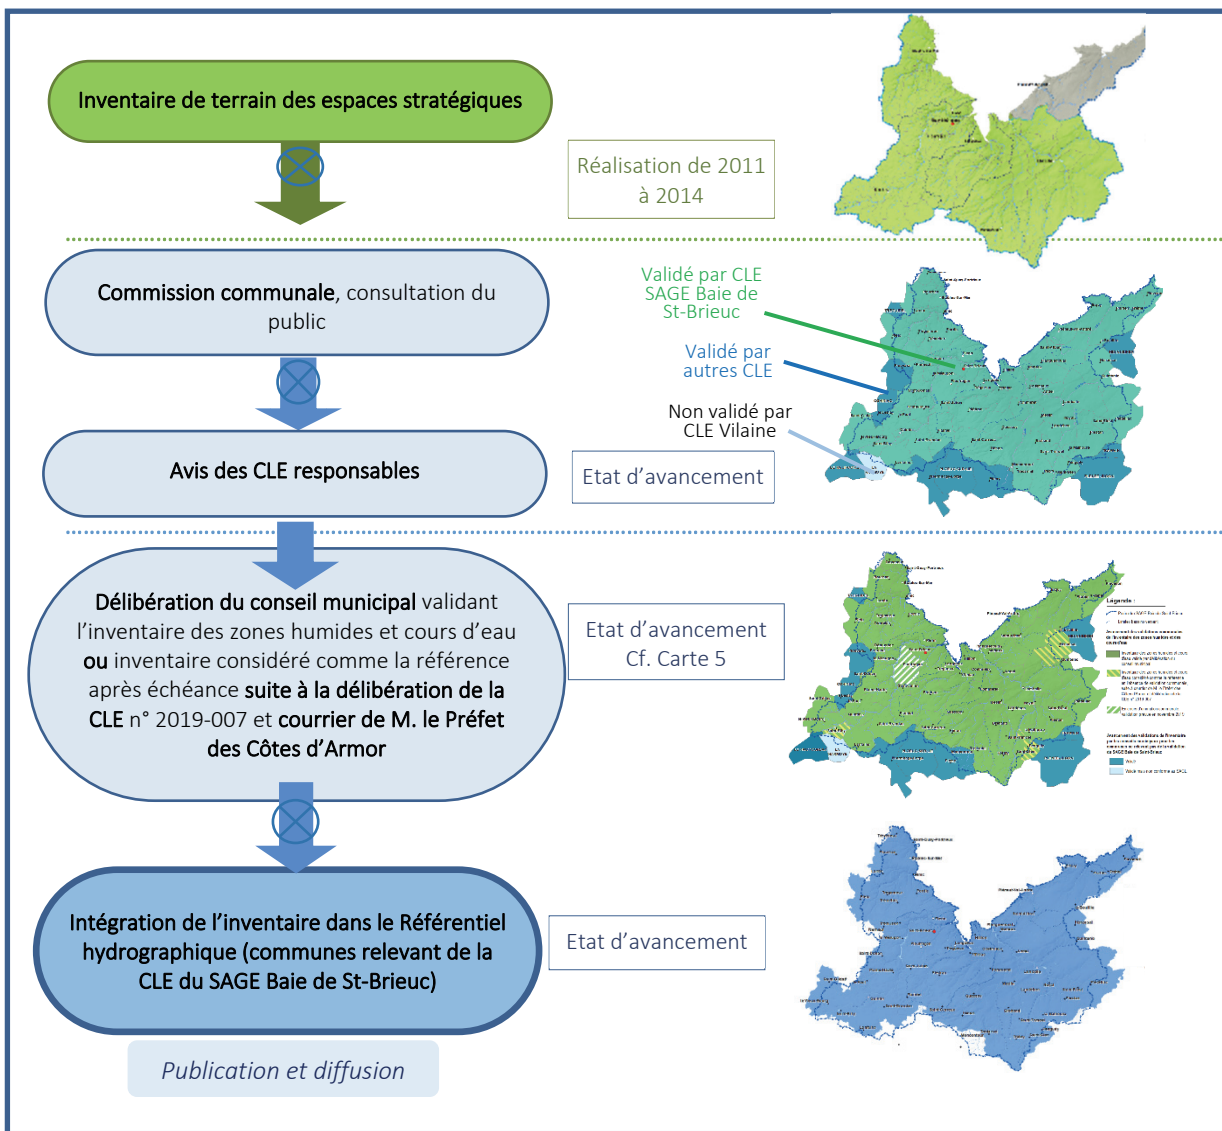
Inventaire de terrain des espaces stratégiques

Réalisation de 2011 à 2014

Commission communale, consultation du public

Validé par CLE SAGE Baie de St-Brieuc

Validé par autres CLE

Non validé par CLE Vilaine

Avis des CLE responsables

Etat d'avancement

Délibération du conseil municipal validant l'inventaire des zones humides et cours d'eau ou inventaire considéré comme la référence après échéance suite à la délibération de la CLE n° 2019-007 et courrier de M. le Préfet des Côtes d'Armor

Etat d'avancement Cf. Carte 5

Légende

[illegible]

Intégration de l'inventaire dans le Référentiel hydrographique (communes relevant de la CLE du SAGE Baie de St-Brieuc)

Etat d'avancement

Publication et diffusion